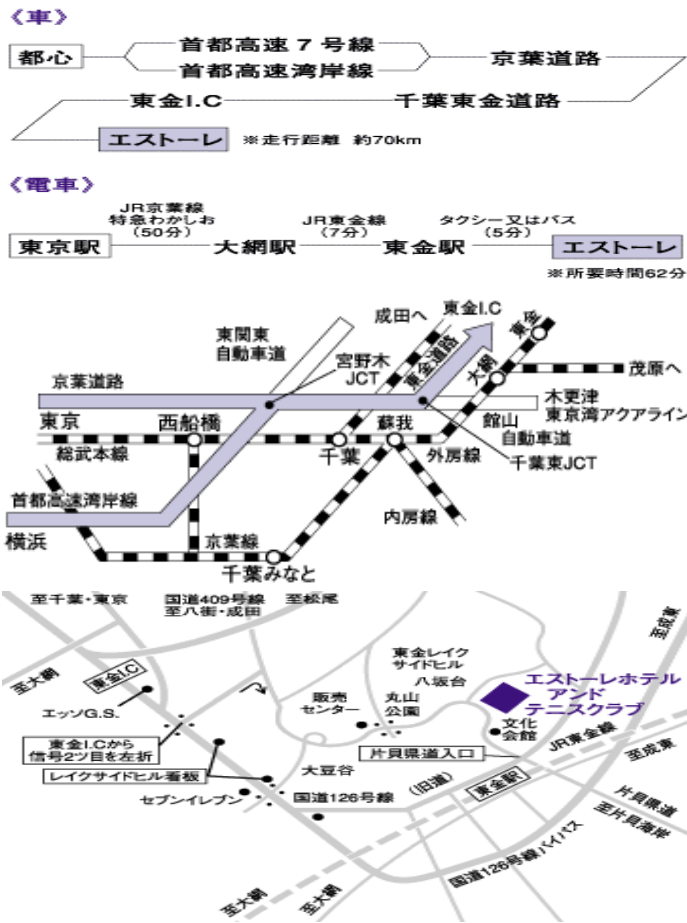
《車》

都心 首都高速７号線 首都高速湾岸線 京葉道路

東金I.C 千葉東金道路

エストーレ ※走行距離 約70km

《電車》

JR京葉線 特急わかしお （50分）

JR東金線 （7分）

タクシー又はバス （5分）

東京駅 大網駅 東金駅 エストーレ

※所要時間62分

成田へ 東金I.C 東金 東関東自動車道 宮野木JCT 東金道路 大網 茂原へ 京葉道路 木更津 東京湾アクアライン 東京 西船橋 蘇我 館山自動車道 総武本線 千葉 外房線 千葉東JCT 首都高速湾岸線 内房線 横浜 京葉線 千葉みなと

至千葉・東京 国道409号線 至八街・成田 至松尾 至成東

東金レイクサイドヒル 八坂台 至大網 東金I.C エストーレホテル アンド テニスクラブ 販売センター 丸山公園 エッソG.S. 文化会館 東金I.Cから信号2ツ目を左折 片貝県道入口 JR東金線 至成東 レイクサイドヒル看板 大豆谷 (旧道) 東金駅 片貝県道 セブンイレブン 国道126号線 至片貝海岸 国道126号線バイパス 至大網 至大網